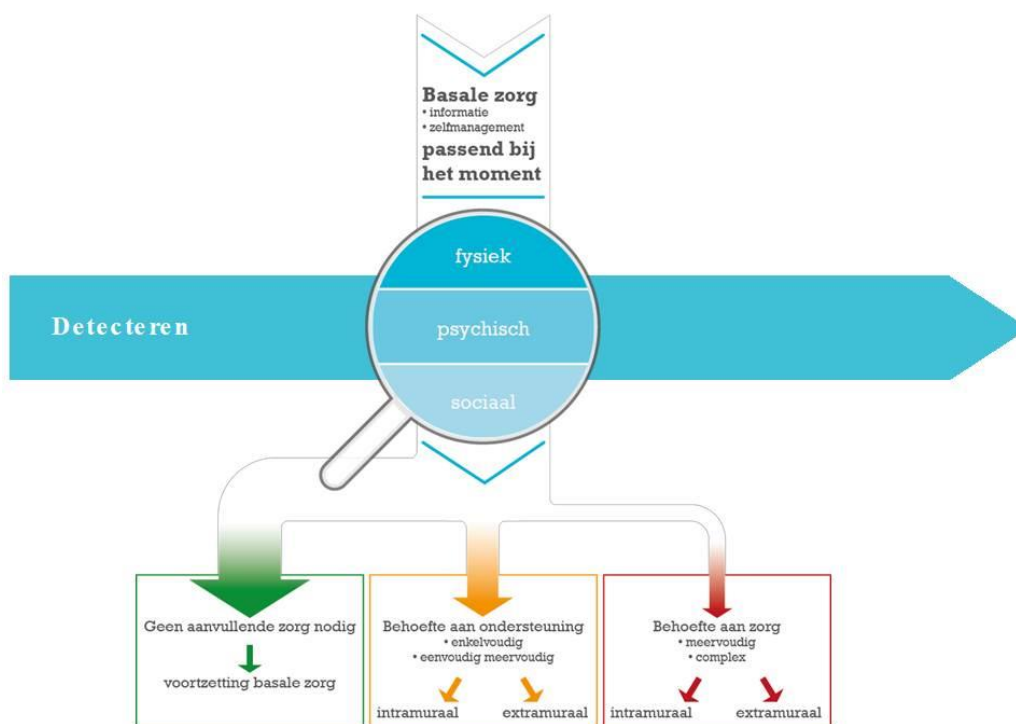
Basale zorg
• informatie
• zelfmanagement
passend bij het moment

Detecteren

fysiek

psychisch

sociaal

Geen aanvullende zorg nodig

voortzetting basale zorg

Behoefte aan ondersteuning
• enkelvoudig
• eenvoudig meervoudig

intramuraal

extramuraal

Behoefte aan zorg
• meervoudig
• complex

intramuraal

extramuraal